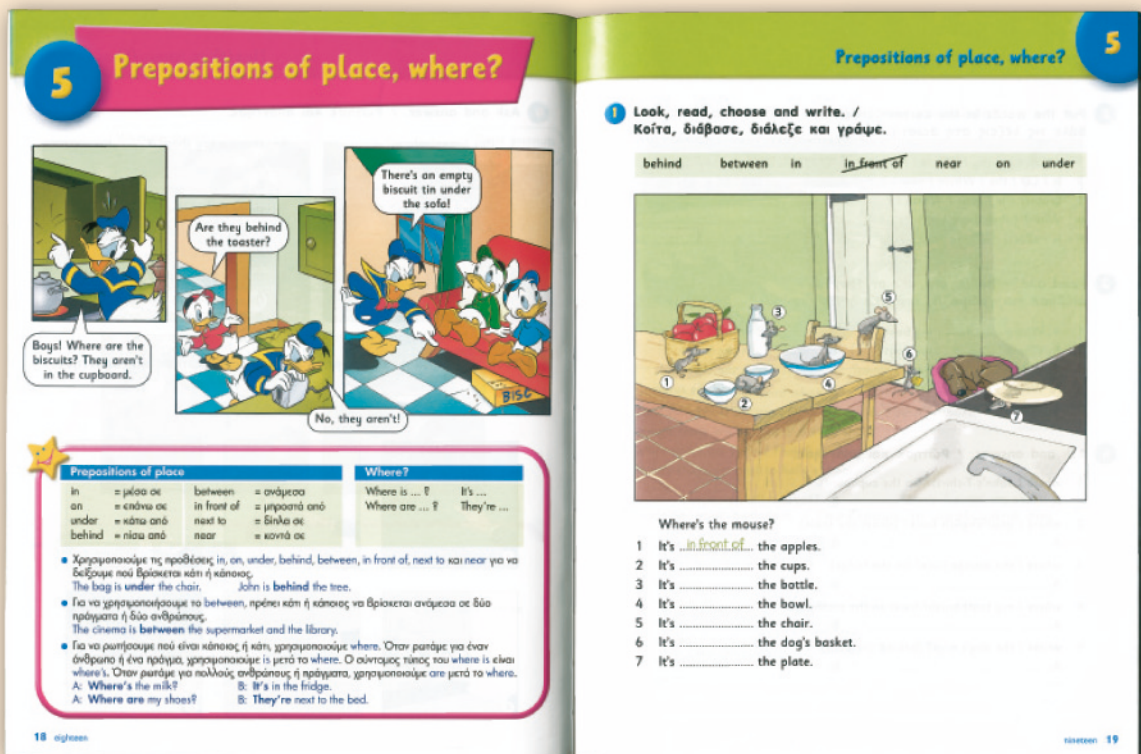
5 Prepositions of place, where?

Boys! Where are the biscuits? They aren't in the cupboard.

Are they behind the toaster?

No, they aren't!

There's an empty biscuit tin under the sofa!

BISC

Prepositions of place

| in | = μέσα σε | between | = ανάμεσα |
|---|---|---|---|
| on | = επάνω σε | in front of | = μπροστά από |
| under | = κάτω από | next to | = δίπλα σε |
| behind | = πίσω από | near | = κοντά σε |

Where?

| Where is ... ? | It's ... |
|---|---|
| Where are ... ? | They're ... |

• Χρησιμοποιούμε τις προθέσεις in, on, under, behind, between, in front of, next to και near για να δείξουμε πού βρίσκεται κάτι ή κάποιος.
The bag is under the chair. John is behind the tree.

• Για να χρησιμοποιήσουμε το between, πρέπει κάτι ή κάποιος να βρίσκεται ανάμεσα σε δύο πράγματα ή δύο ανθρώπους.
The cinema is between the supermarket and the library.

• Για να ρωτήσουμε πού είναι κάποιος ή κάτι, χρησιμοποιούμε where. Όταν ρωτάμε για έναν άνθρωπο ή ένα πράγμα, χρησιμοποιούμε is μετά το where. Ο σύντομος τύπος του where is είναι where's. Όταν ρωτάμε για πολλούς ανθρώπους ή πράγματα, χρησιμοποιούμε are μετά το where.
A: Where's the milk? B: It's in the fridge.
A: Where are my shoes? B: They're next to the bed.

18 eighteen

Prepositions of place, where? 5

1 Look, read, choose and write. / Κοίτα, διάβασε, διάλεξε και γράψε.

behind between in in front of near on under

Where's the mouse?
1 It's ...in front of... the apples.
2 It's .................... the cups.
3 It's .................... the bottle.
4 It's .................... the bowl.
5 It's .................... the chair.
6 It's .................... the dog's basket.
7 It's .................... the plate.

nineteen 19